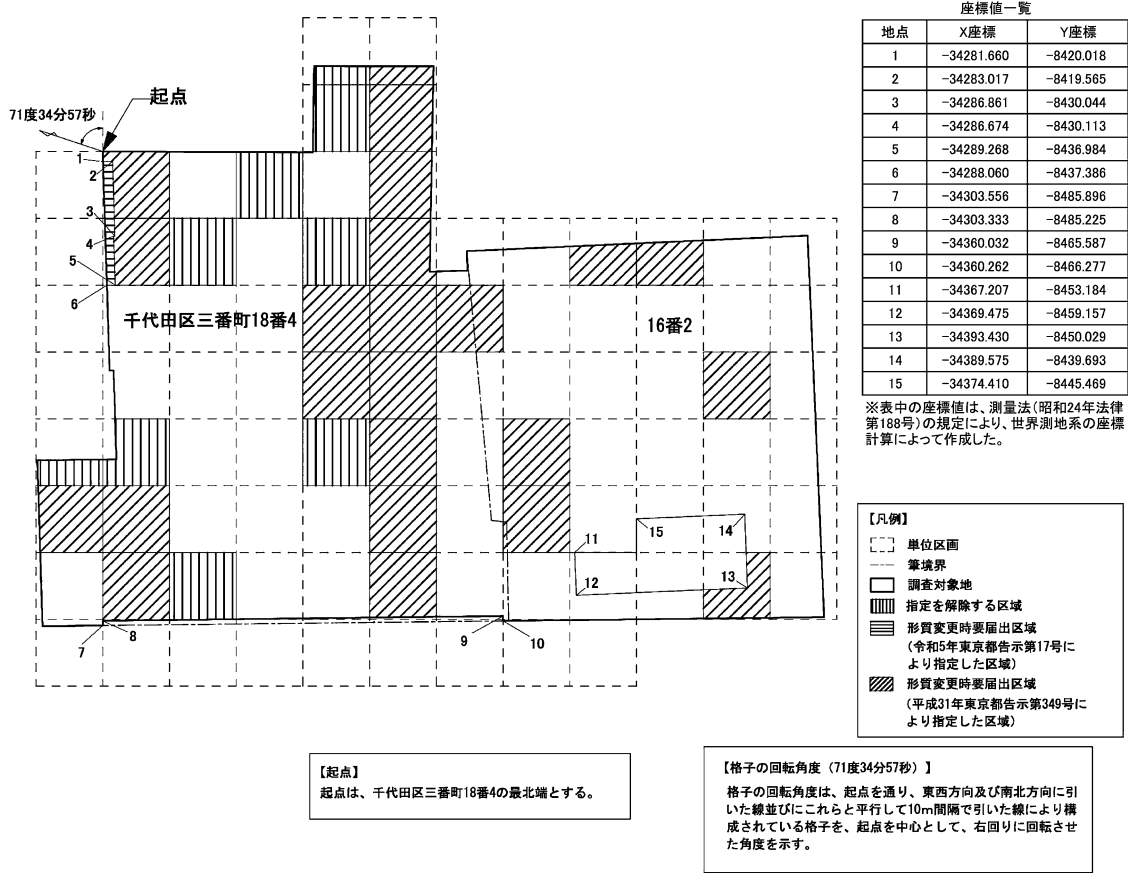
起点

71度34分57秒

1
2
3
4
5
6

千代田区三番町18番4

16番2

11
12
15
14
13

7
8
9
10

座標値一覧

| 地点 | X座標 | Y座標 |
|---|---|---|
| 1 | −34281.660 | −8420.018 |
| 2 | −34283.017 | −8419.565 |
| 3 | −34286.861 | −8430.044 |
| 4 | −34286.674 | −8430.113 |
| 5 | −34289.268 | −8436.984 |
| 6 | −34288.060 | −8437.386 |
| 7 | −34303.556 | −8485.896 |
| 8 | −34303.333 | −8485.225 |
| 9 | −34360.032 | −8465.587 |
| 10 | −34360.262 | −8466.277 |
| 11 | −34367.207 | −8453.184 |
| 12 | −34369.475 | −8459.157 |
| 13 | −34393.430 | −8450.029 |
| 14 | −34389.575 | −8439.693 |
| 15 | −34374.410 | −8445.469 |

※表中の座標値は、測量法(昭和24年法律第188号)の規定により、世界測地系の座標計算によって作成した。

【凡例】
単位区画
筆境界
調査対象地
指定を解除する区域
形質変更時要届出区域
(令和5年東京都告示第17号により指定した区域)
形質変更時要届出区域
(平成31年東京都告示第349号により指定した区域)

【起点】
起点は、千代田区三番町18番4の最北端とする。

【格子の回転角度 (71度34分57秒)】
格子の回転角度は、起点を通り、東西方向及び南北方向に引いた線並びにこれらと平行して10m間隔で引いた線により構成されている格子を、起点を中心として、右回りに回転させた角度を示す。